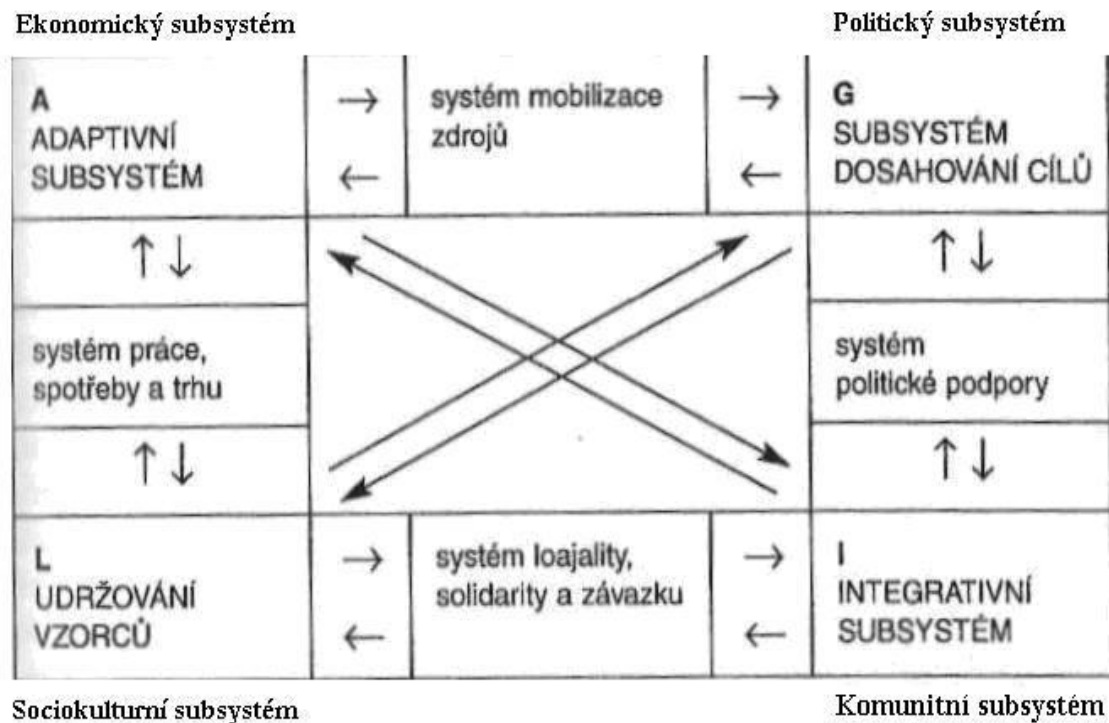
Ekonomický subsystém

Politický subsystém

| A ADAPTIVNÍ SUBSYSTÉM | → ← | systém mobilizace zdrojů | → ← | G SUBSYSTÉM DOSAHOVÁNÍ CÍLŮ |
|---|---|---|---|---|
| ↑↓ | | | | ↑↓ |
| systém práce, spotřeby a trhu | | | | systém politické podpory |
| ↑↓ | | | | ↑↓ |
| L UDRŽOVÁNÍ VZORCŮ | → ← | systém loajality, solidarity a závazku | → ← | I INTEGRATIVNÍ SUBSYSTÉM |

Sociokulturní subsystém

Komunitní subsystém